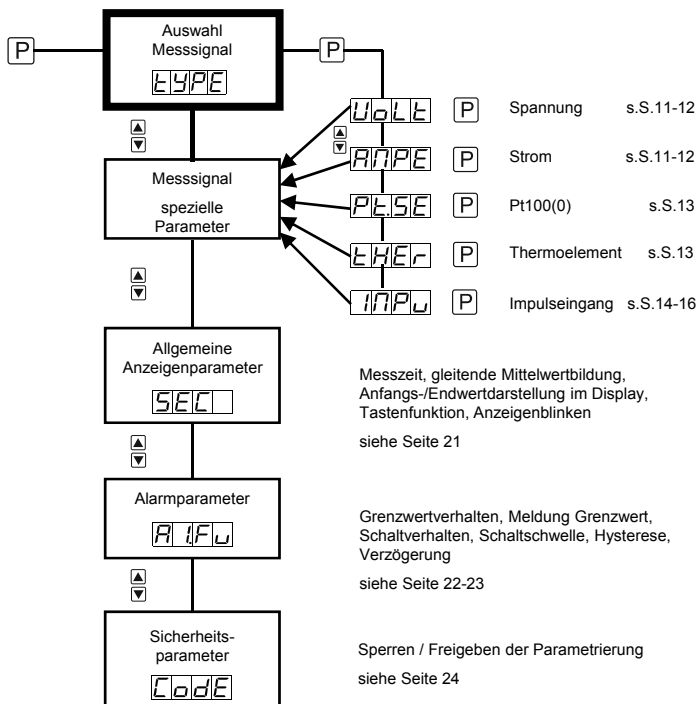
P

Auswahl Messsignal

tYPE

P

UoLt P Spannung s.S.11-12

AMPE P Strom s.S.11-12

Messsignal spezielle Parameter

Pt.SE P Pt100(0) s.S.13

tHEr P Thermoelement s.S.13

INPu P Impulseingang s.S.14-16

Allgemeine Anzeigenparameter

SEC

Messzeit, gleitende Mittelwertbildung, Anfangs-/Endwertdarstellung im Display, Tastenfunktion, Anzeigenblinken

siehe Seite 21

Alarmparameter

A1.Fu

Grenzwertverhalten, Meldung Grenzwert, Schaltverhalten, Schaltschwelle, Hysterese, Verzögerung

siehe Seite 22-23

Sicherheitsparameter

CodE

Sperren / Freigeben der Parametrierung

siehe Seite 24